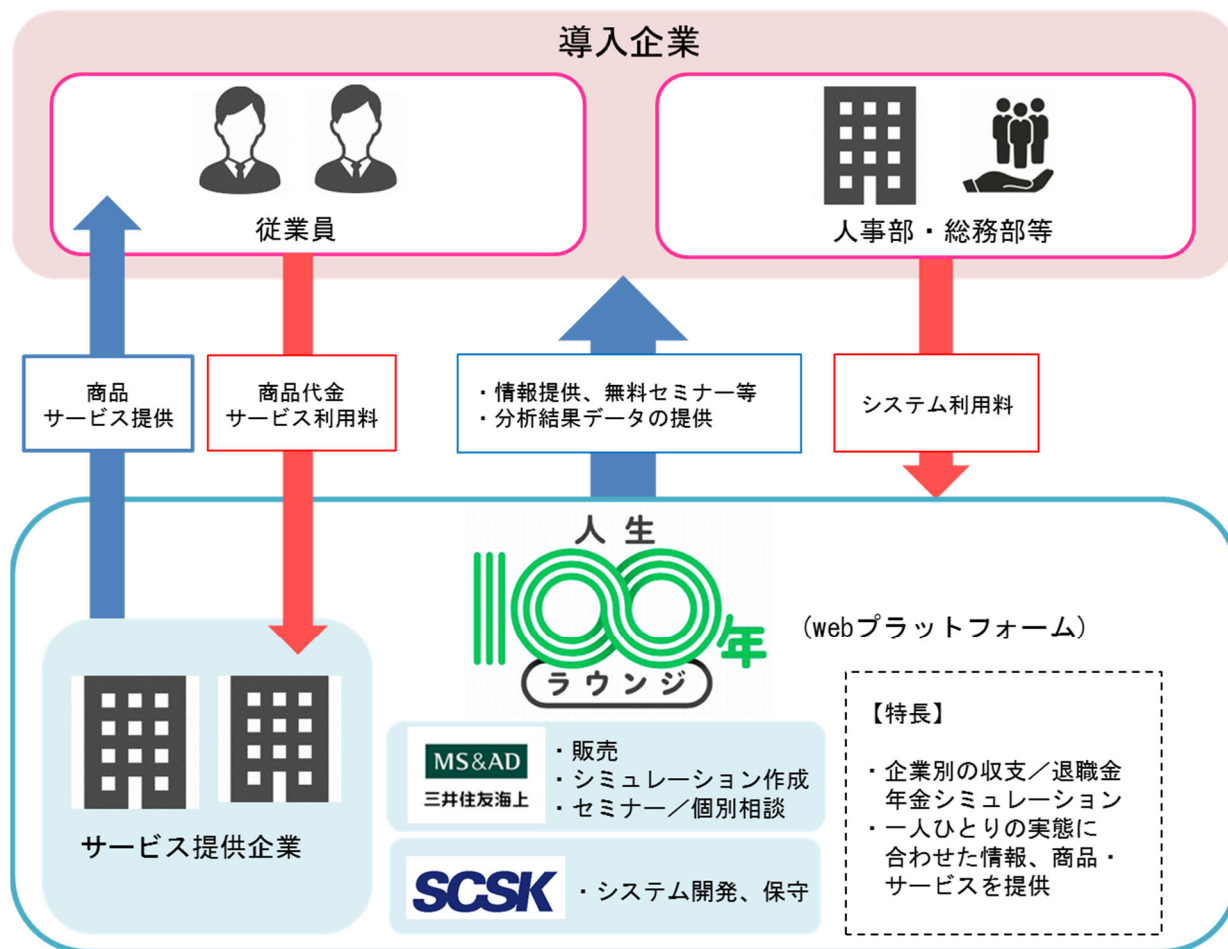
導入企業

従業員

人事部・総務部等

商品
サービス提供

商品代金
サービス利用料

・情報提供、無料セミナー等
・分析結果データの提供

システム利用料

人生
100年
ラウンジ

（webプラットフォーム）

サービス提供企業

MS&AD
三井住友海上

・販売
・シミュレーション作成
・セミナー／個別相談

SCSK

・システム開発、保守

【特長】

・企業別の収支／退職金年金シミュレーション
・一人ひとりの実態に合わせた情報、商品・サービスを提供